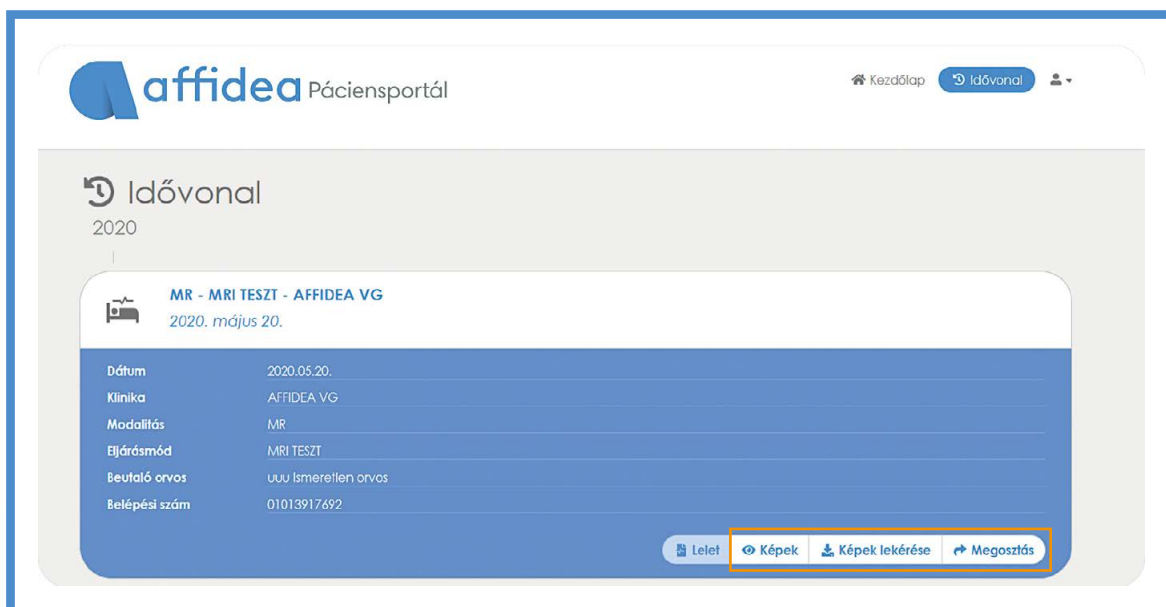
affidea Páciensportál

Kezdőlap Idővonal

Idővonal
2020

MR - MRI TESZT - AFFIDEA VG
2020. május 20.

| Dátum | 2020.05.20. |
|---|---|
| Klinika | AFFIDEA VG |
| Modalitás | MR |
| Eljárásmód | MRI TESZT |
| Beutaló orvos | uuu Ismeretlen orvos |
| Belépési szám | 01013917692 |

Lelet Képek Képek lekérése Megosztás